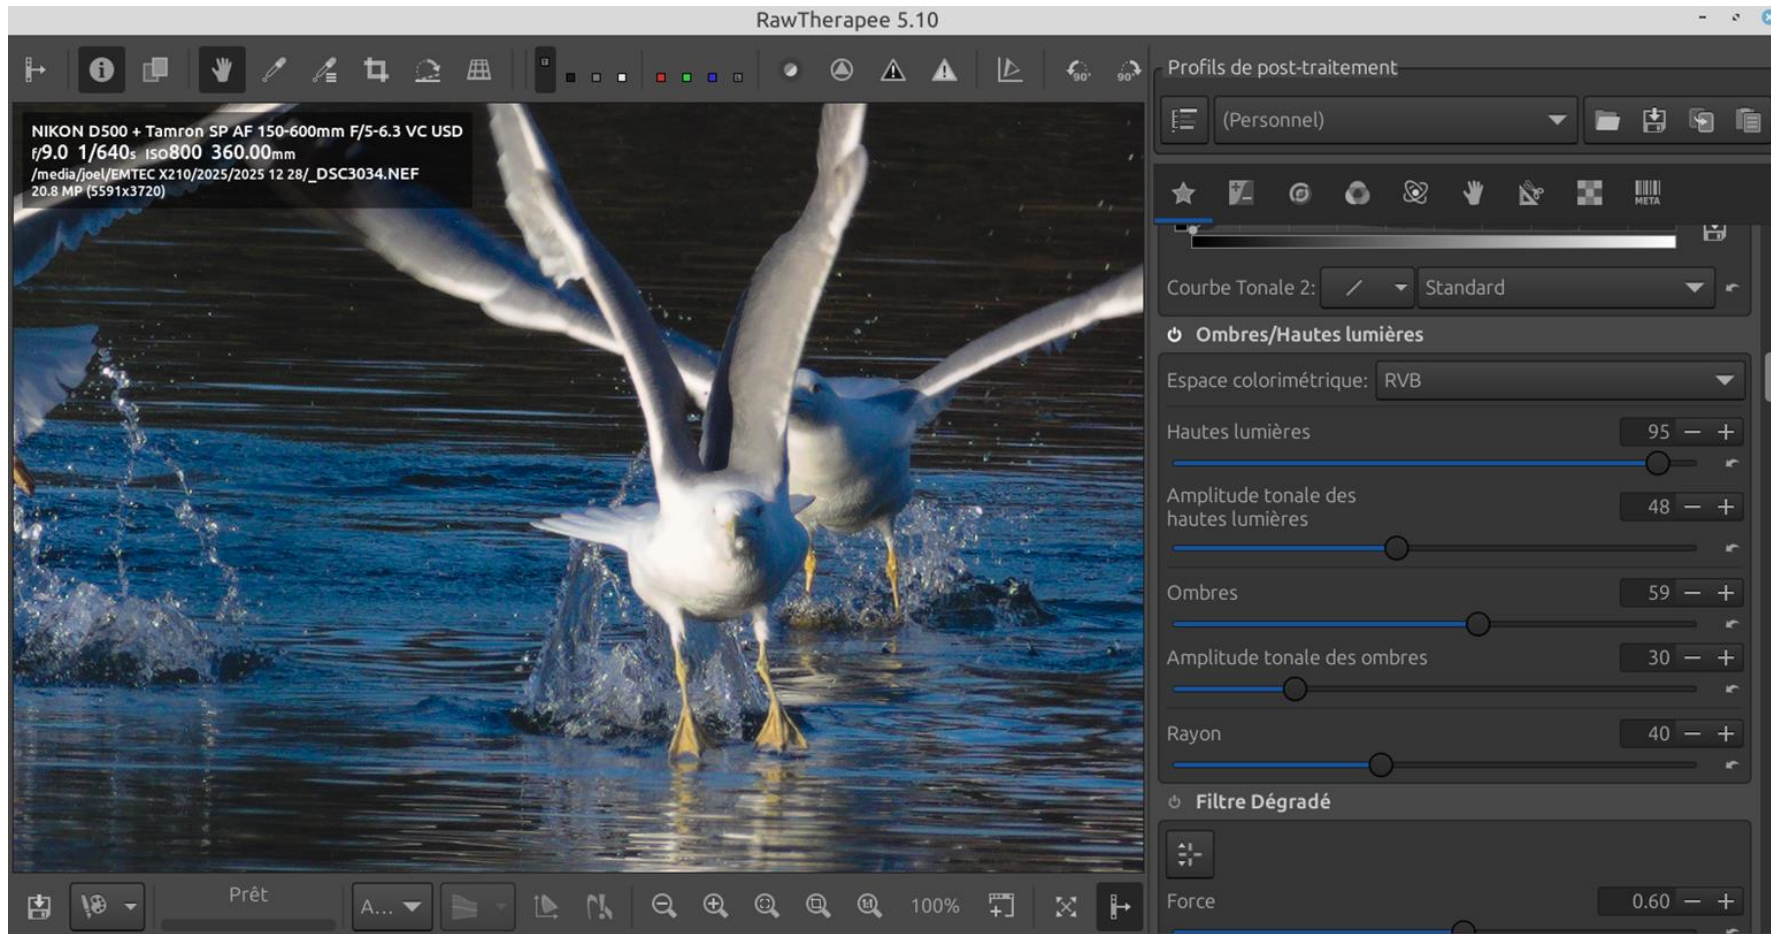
RawTherapee 5.10

NIKON D500 + Tamron SP AF 150-600mm F/5-6.3 VC USD
f/9.0 1/640s ISO800 360.00mm
/media/joel/EMTEC X210/2025/2025 12 28/_DSC3034.NEF
20.8 MP (5591x3720)

Profils de post-traitement

(Personnel)

META

Courbe Tonale 2:

Standard

Ombres/Hautes lumières

Espace colorimétrique: RVB

Hautes lumières 95 − +

Amplitude tonale des hautes lumières 48 − +

Ombres 59 − +

Amplitude tonale des ombres 30 − +

Rayon 40 − +

Filtre Dégradé

Force 0.60 − +

Prêt

A...

100%